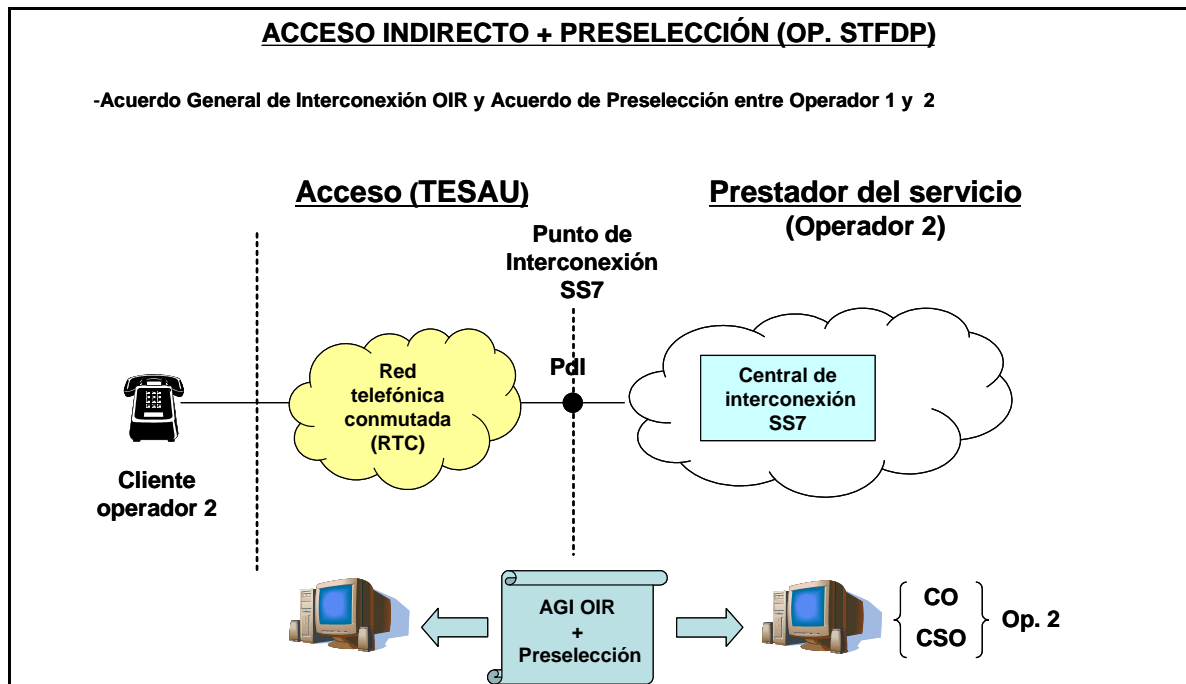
ACCESO INDIRECTO + PRESELECCIÓN (OP. STFDP)

-Acuerdo General de Interconexión OIR y Acuerdo de Preselección entre Operador 1 y 2

Acceso (TESAU)

Prestador del servicio
(Operador 2)

Punto de Interconexión SS7

PdI

Red telefónica conmutada (RTC)

Central de interconexión SS7

Cliente operador 2

AGI OIR
+
Preselección

CO
CSO
Op. 2